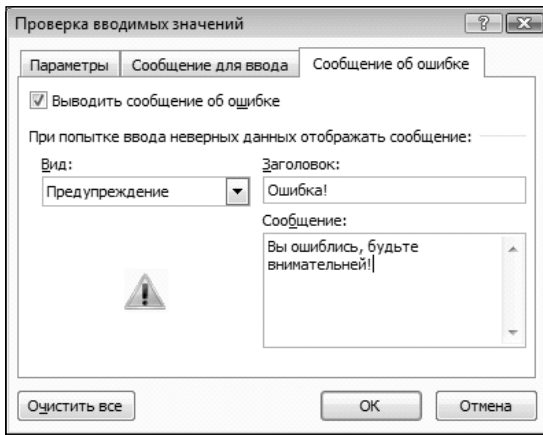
Проверка вводимых значений

?

Параметры | Сообщение для ввода | Сообщение об ошибке

Выводить сообщение об ошибке

При попытке ввода неверных данных отображать сообщение:

Вид:

Предупреждение

Заголовок:

Ошибка!

Сообщение:

Вы ошиблись, будьте внимательней!

Очистить все

ОК

Отмена